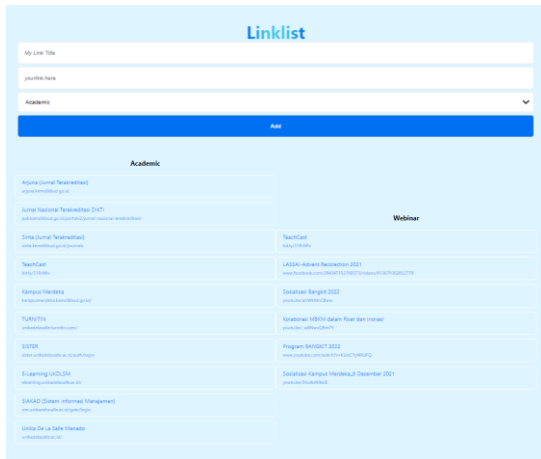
Linklist

My Link Title

yourlink.here

Academic

Add

Academic

Arjuna (Jurnal Terakreditasi)
arjuna.kemdikbud.go.id

Jurnal Nasional Terakreditasi DIKTI
pak.kemdikbud.go.id/portal2/jurnal-nasional-terakreditasi

Sinta (Jurnal Terakreditasi)
www.kemdikbud.go.id/jurnals

TeachCast
bit.ly/3lhrMn

Kampus Merdeka
kampusmerdeka.kemdikbud.go.id

TURNITIN
unikadelasalle.turnitin.com

SISTER
sister.unikadelasalle.ac.id/auth/login

E-Learning UKDLSM
elearning.unikadelasalle.ac.id

SIAKAD (Sistem Informasi Manajemen)
siat.unikadelasalle.ac.id/gate/login

Unika De La Salle Manado
unikadelasalle.ac.id

Webinar

TeachCast
bit.ly/3lhrMn

LASSAI-Advent Recollection 2021
www.facebook.com/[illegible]

Sosialisasi Bangkit 2022
youtu.be/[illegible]

Kolaborasi MBKM dalam Riset dan Inovasi
youtu.be/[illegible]

Program BANGKIT 2022
www.youtube.com/watch?v=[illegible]

Sosialisasi Kampus Merdeka,8 Desember 2021
youtu.be/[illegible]